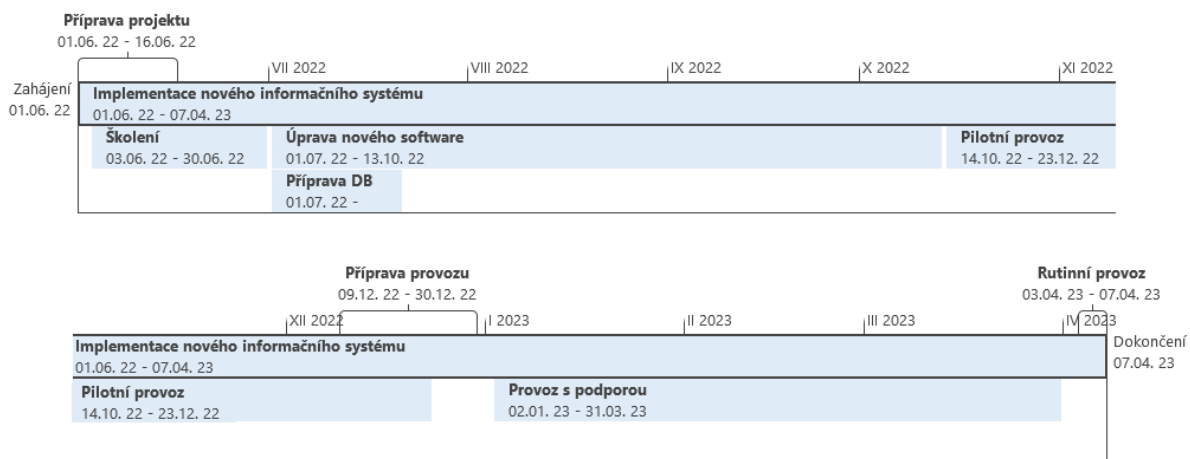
Příprava projektu
01.06. 22 - 16.06. 22

VII 2022
VIII 2022
IX 2022
X 2022
XI 2022

Zahájení
01.06. 22

Implementace nového informačního systému
01.06. 22 - 07.04. 23

Školení
03.06. 22 - 30.06. 22

Úprava nového software
01.07. 22 - 13.10. 22

Pilotní provoz
14.10. 22 - 23.12. 22

Příprava DB
01.07. 22 -

Příprava provozu
09.12. 22 - 30.12. 22

Rutinní provoz
03.04. 23 - 07.04. 23

XII 2022
I 2023
II 2023
III 2023
IV 2023

Implementace nového informačního systému
01.06. 22 - 07.04. 23

Dokončení
07.04. 23

Pilotní provoz
14.10. 22 - 23.12. 22

Provoz s podporou
02.01. 23 - 31.03. 23